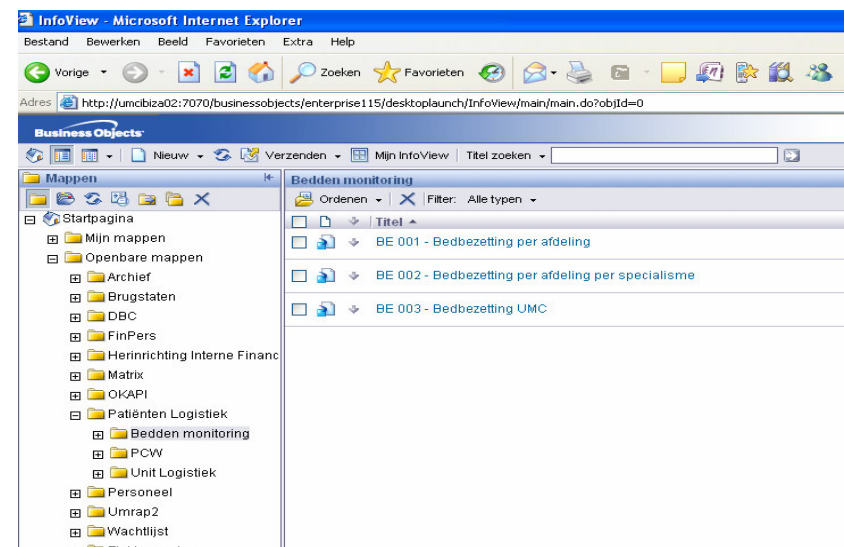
InfoView - Microsoft Internet Explorer
Bestand Bewerken Beeld Favorieten Extra Help
Vorige Zoeken Favorieten
Adres http://umcibiza02:7070/businessobjects/enterprise115/desktoplaunch/InfoView/main/main.do?objId=0
Business Objects
Nieuw Verzenden Mijn InfoView Titel zoeken
Mappen
Startpagina
Mijn mappen
Openbare mappen
Archief
Brugstaten
DBC
FinPers
Herinrichting Interne Financ
Matrix
OKAPI
Patiënten Logistiek
Bedden monitoring
PCW
Unit Logistiek
Personeel
Umrap2
Wachtlijst
Bedden monitoring
Ordenen Filter: Alle typen
Titel
BE 001 - Bedbezetting per afdeling
BE 002 - Bedbezetting per afdeling per specialisme
BE 003 - Bedbezetting UMC